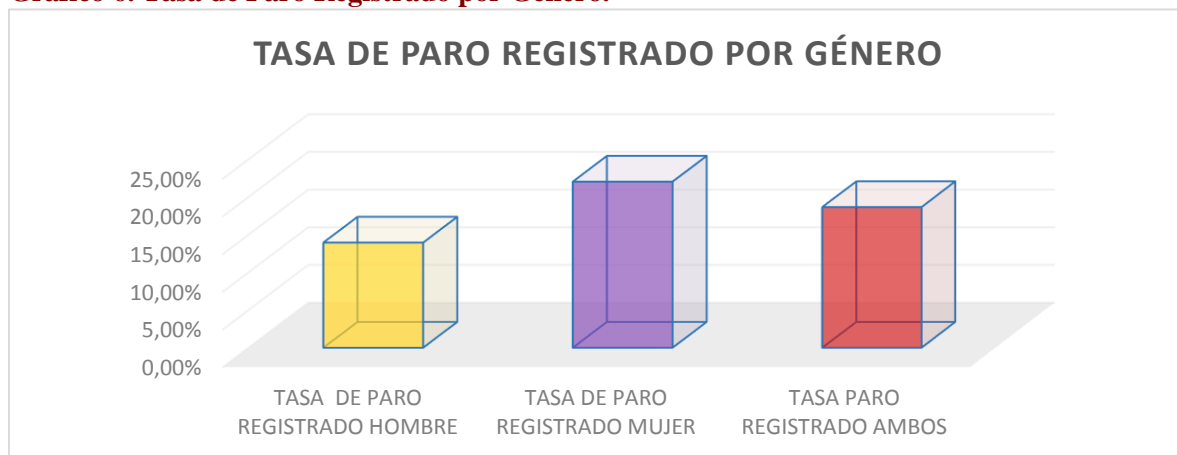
Gráfico 6. Tasa de Paro Registrado por Género.

TASA DE PARO REGISTRADO POR GÉNERO

25,00%
20,00%
15,00%
10,00%
5,00%
0,00%

TASA DE PARO REGISTRADO HOMBRE
TASA DE PARO REGISTRADO MUJER
TASA PARO REGISTRADO AMBOS